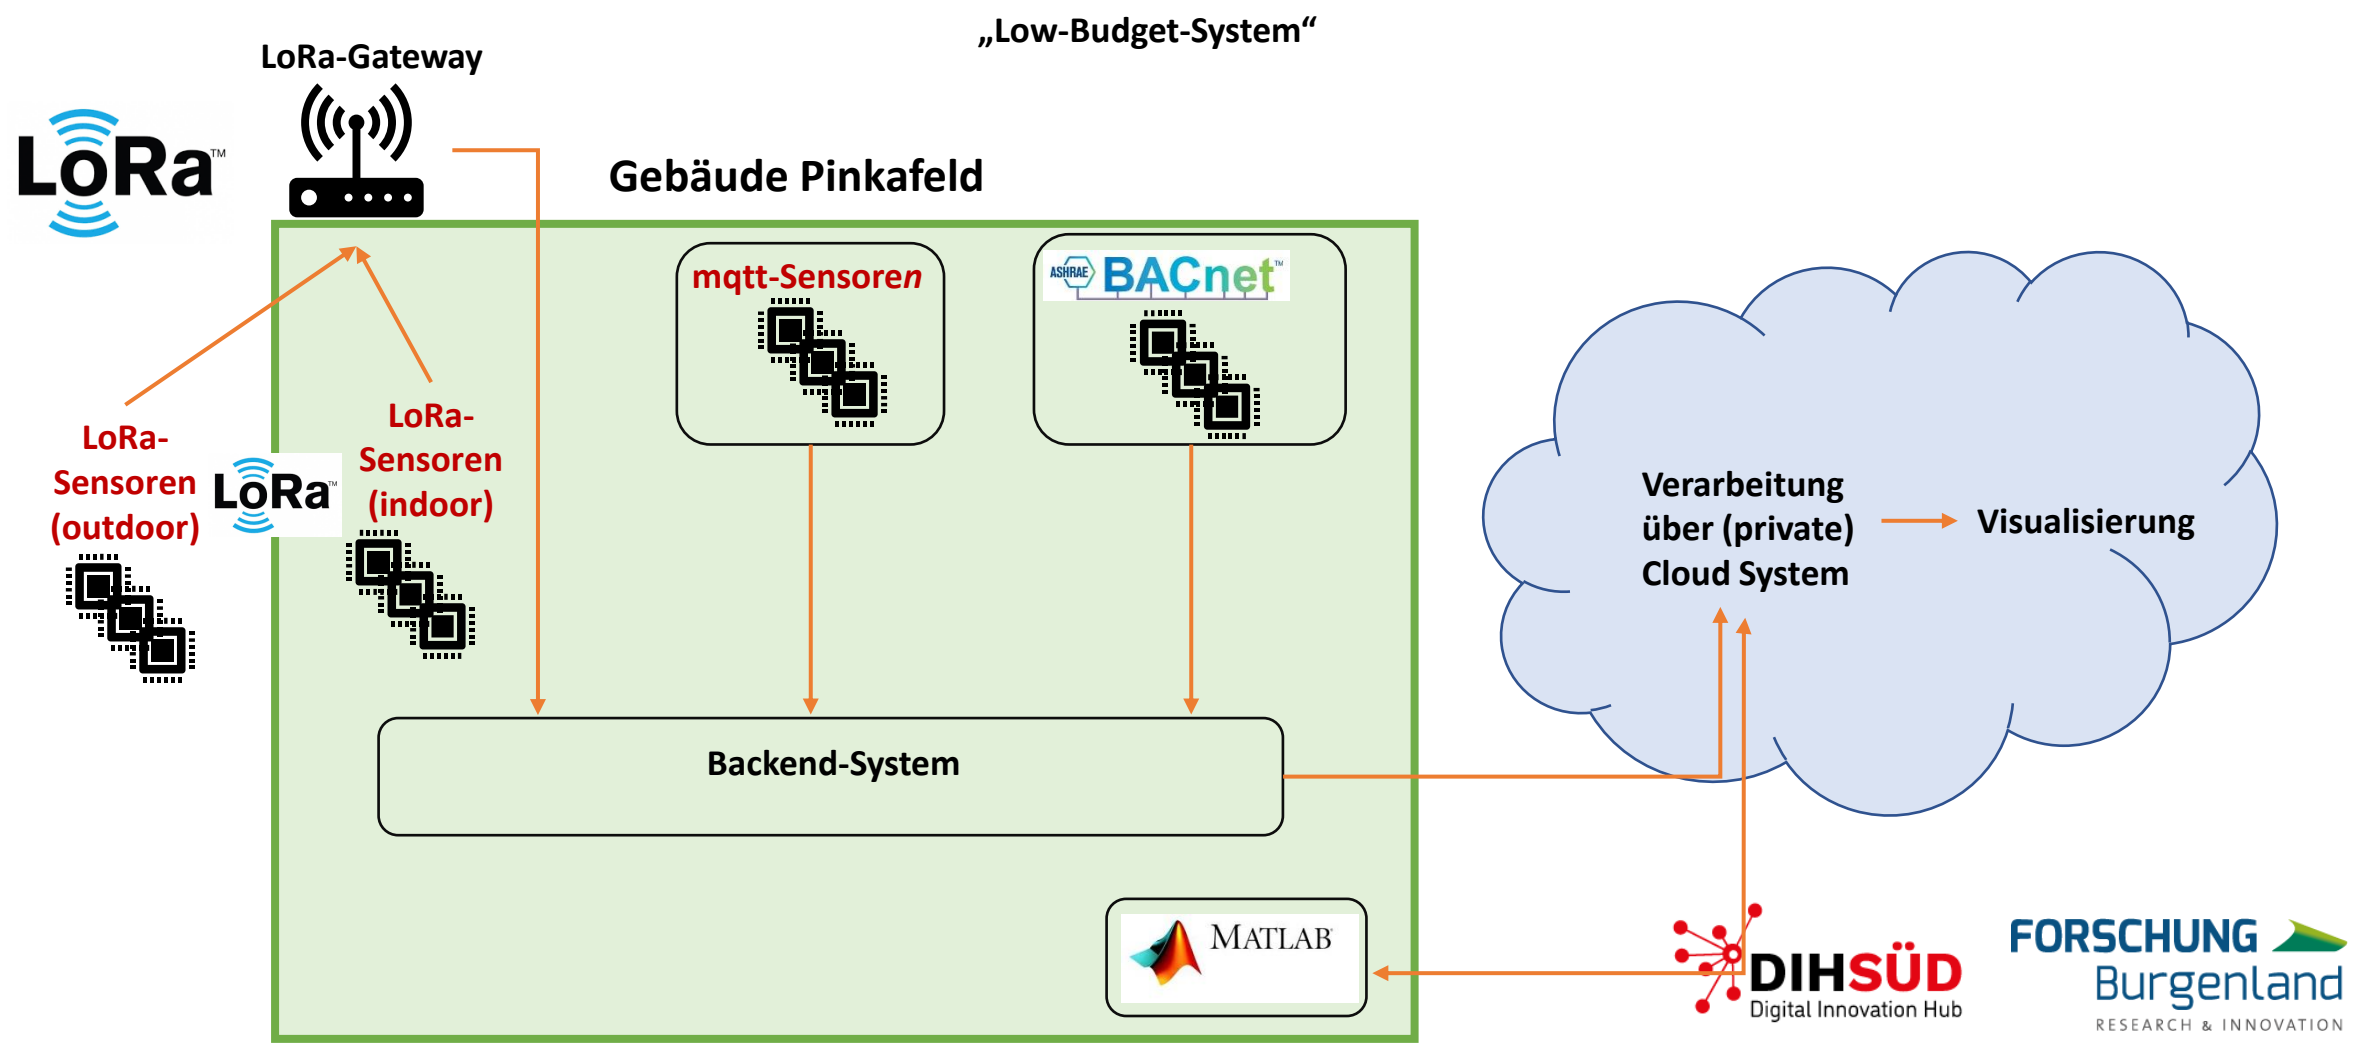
„Low-Budget-System“

LoRa-Gateway

LoRa™

Gebäude Pinkafeld

mqtt-Sensoren

ASHRAE BACnet™

LoRa-Sensoren (outdoor)

LoRa™

LoRa-Sensoren (indoor)

Verarbeitung über (private) Cloud System

Visualisierung

Backend-System

MATLAB

DIHSÜD Digital Innovation Hub

FORSCHUNG Burgenland RESEARCH & INNOVATION